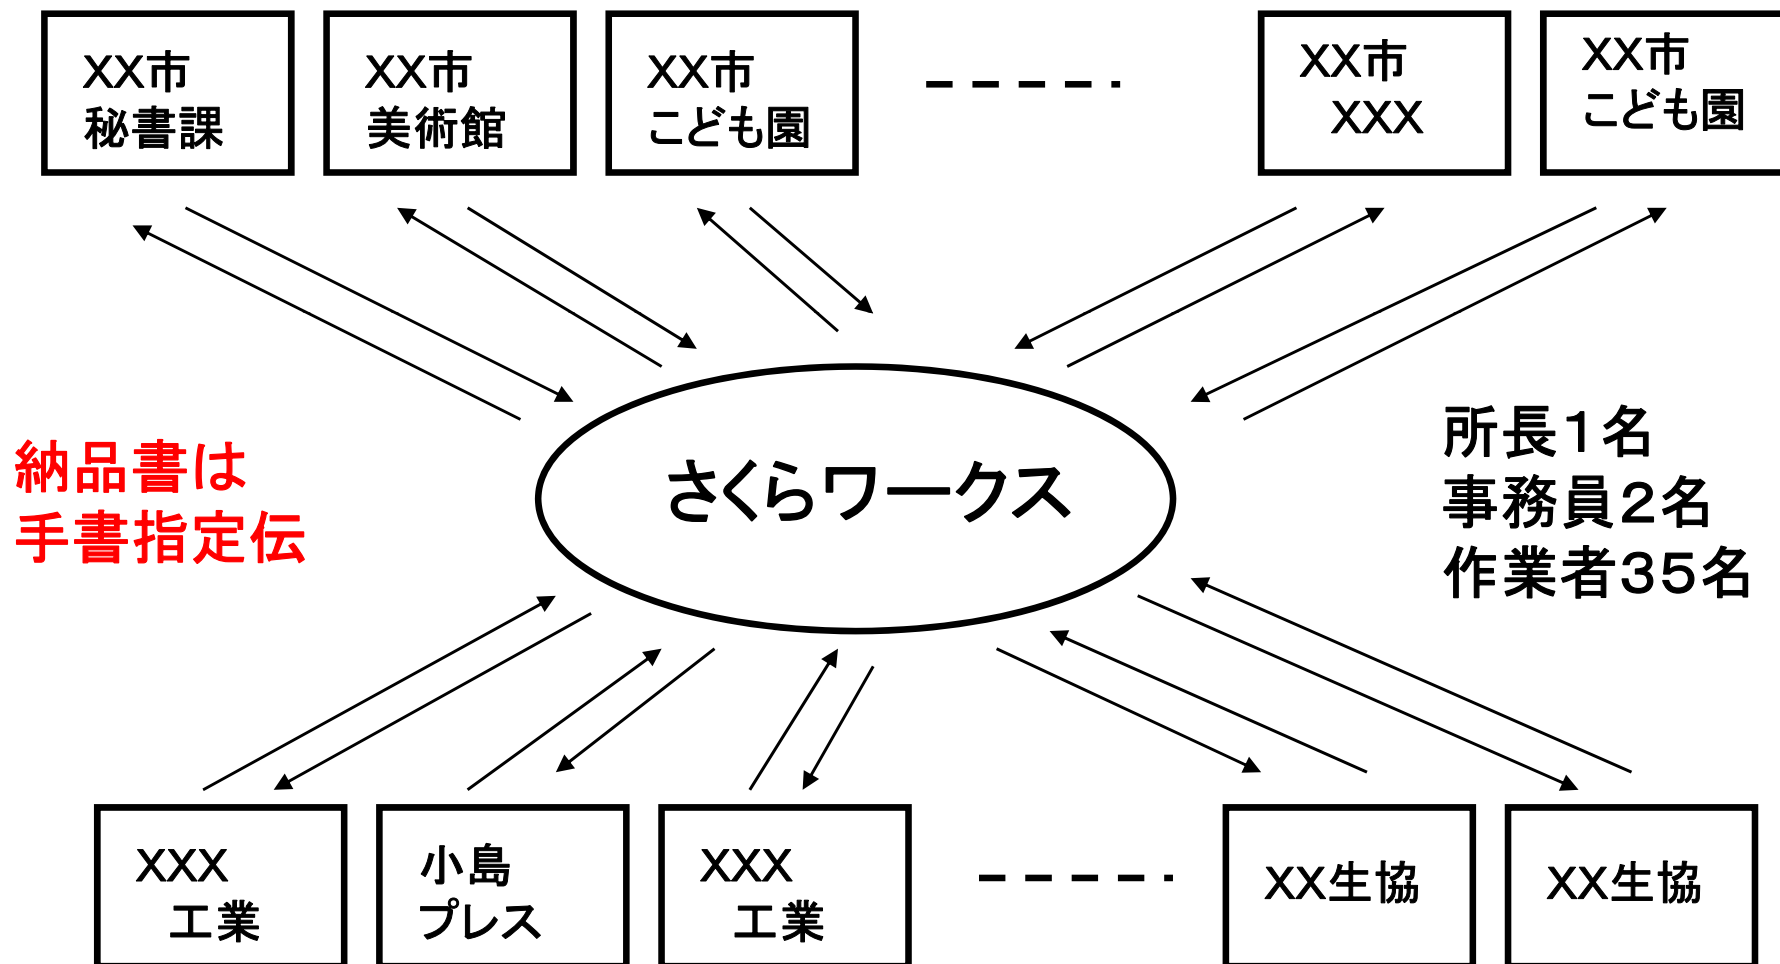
XX市
秘書課

XX市
美術館

XX市
こども園

- - - - - -

XX市
XXX

XX市
こども園

納品書は
手書指定伝

さくらワークス

所長1名
事務員2名
作業者35名

XXX
工業

小島
プレス

XXX
工業

- - - - - -

XX生協

XX生協